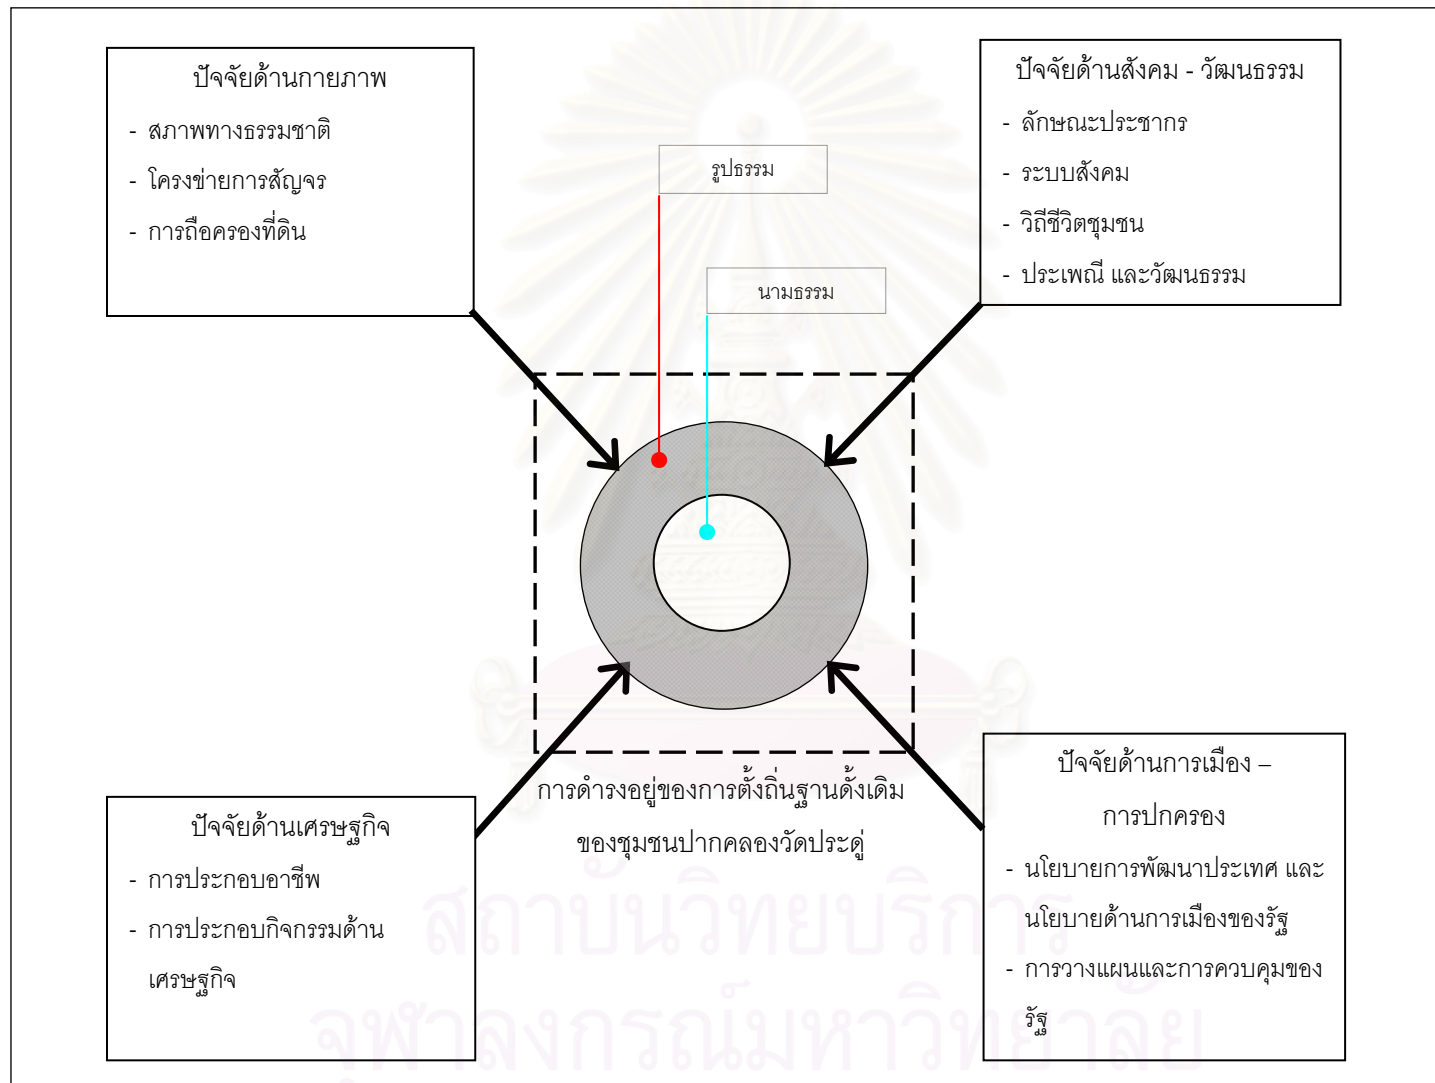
ปัจจัยด้านกายภาพ
- สภาพทางธรรมชาติ
- โครงข่ายการสัญจร
- การถือครองที่ดิน

ปัจจัยด้านสังคม - วัฒนธรรม
- ลักษณะประชากร
- ระบบสังคม
- วิถีชีวิตชุมชน
- ประเพณี และวัฒนธรรม

รูปธรรม

นามธรรม

การดำรงอยู่ของการตั้งถิ่นฐานดั้งเดิม ของชุมชนปากคลองวัดประดู่

ปัจจัยด้านเศรษฐกิจ
- การประกอบอาชีพ
- การประกอบกิจกรรมด้านเศรษฐกิจ

ปัจจัยด้านการเมือง – การปกครอง
- นโยบายการพัฒนาประเทศ และนโยบายด้านการเมืองของรัฐ
- การวางแผนและการควบคุมของรัฐ

สถาบันวิทยบริการ
จุฬาลงกรณ์มหาวิทยาลัย